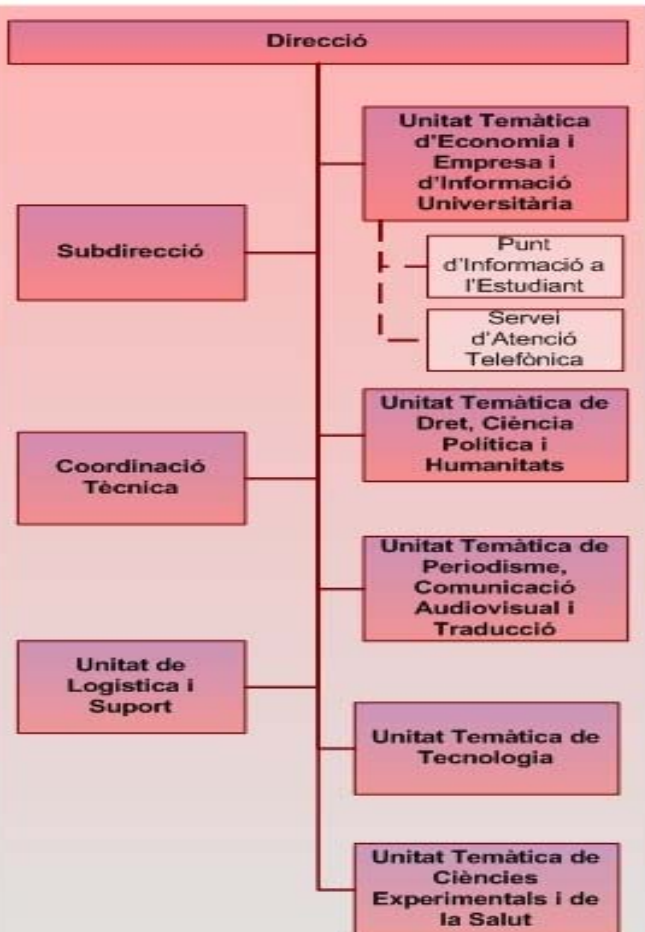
Direcció

Unitat Temàtica d'Economia i Empresa i d'Informació Universitària

Subdirecció

Punt d'Informació a l'Estudiant

Servei d'Atenció Telefònica

Unitat Temàtica de Dret, Ciència Política i Humanitats

Coordinació Tècnica

Unitat Temàtica de Periodisme, Comunicació Audiovisual i Traducció

Unitat de Logistica i Suport

Unitat Temàtica de Tecnologia

Unitat Temàtica de Ciències Experimentals i de la Salut